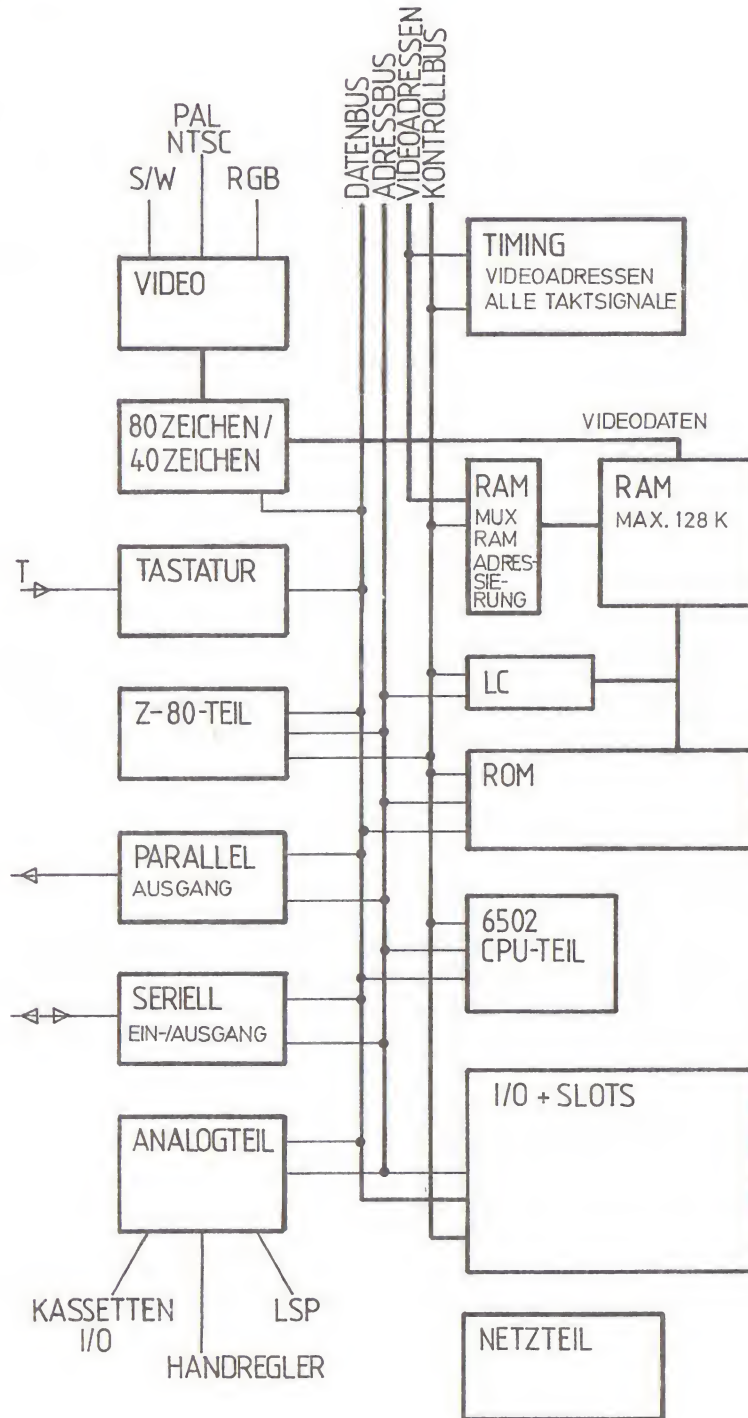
PAL
NTSC
S/W
RGB

DATENBUS
ADRESSBUS
VIDEOADRESSEN
KONTROLLBUS

VIDEO

TIMING
VIDEOADRESSEN
ALLE TAKTSIGNALE

80 ZEICHEN /
40 ZEICHEN

VIDEODATEN

RAM
MUX
RAM
ADRESSIERUNG

RAM
MAX. 128 K

T

TASTATUR

LC

Z-80-TEIL

ROM

PARALLEL
AUSGANG

6502
CPU-TEIL

SERIELL
EIN-/AUSGANG

I/O + SLOTS

ANALOGTEIL

KASSETTEN
I/O
HANDREGLER
LSP

NETZTEIL